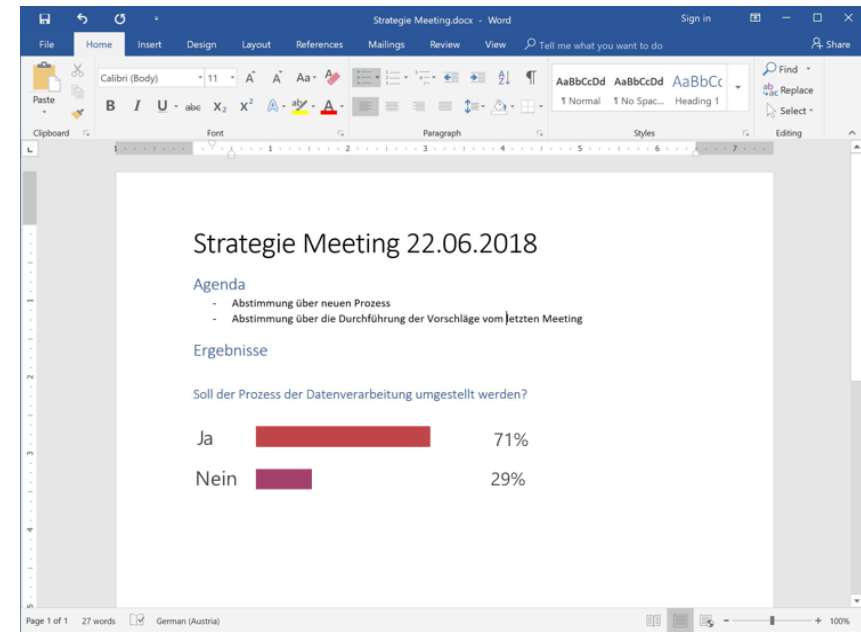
Strategie Meeting.docx - Word
Sign in
File Home Insert Design Layout References Mailings Review View Tell me what you want to do
Share
Paste
Calibri (Body) 11
AaBbCcDd AaBbCcDd AaBbCc
¶ Normal ¶ No Spac... Heading 1
Find
Replace
Select
Clipboard Font Paragraph Styles Editing

Strategie Meeting 22.06.2018

Agenda
- Abstimmung über neuen Prozess
- Abstimmung über die Durchführung der Vorschläge vom letzten Meeting

Ergebnisse

Soll der Prozess der Datenverarbeitung umgestellt werden?

Ja 71%

Nein 29%

Page 1 of 1 27 words German (Austria) 100%